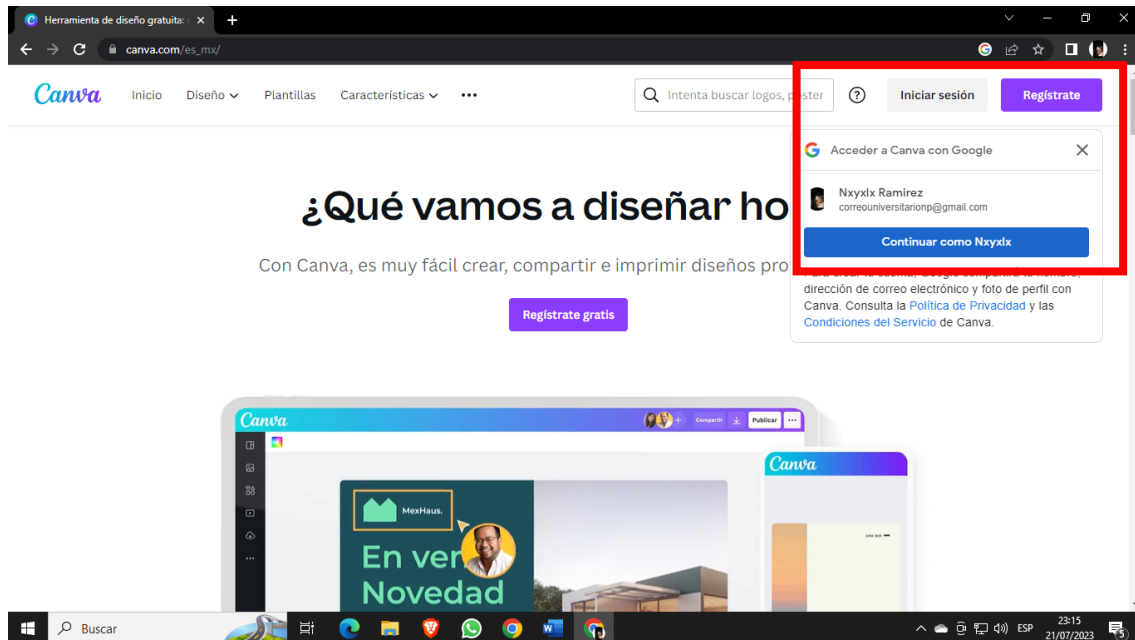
Herramienta de diseño gratuita: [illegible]

canva.com/es_mx/

Canva Inicio Diseño Plantillas Características •••

Intenta buscar logos, póster

?

Iniciar sesión

Regístrate

Acceder a Canva con Google

Nxyxlx Ramirez
correouniversitarionp@gmail.com

Continuar como Nxyxlx

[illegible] dirección de correo electrónico y foto de perfil con Canva. Consulta la Política de Privacidad y las Condiciones del Servicio de Canva.

¿Qué vamos a diseñar ho

Con Canva, es muy fácil crear, compartir e imprimir diseños pro

Regístrate gratis

Canva

Compartir

Publicar

MexHaus.

En ver
Novedad

Canva

Buscar

ESP

23:15
21/07/2023